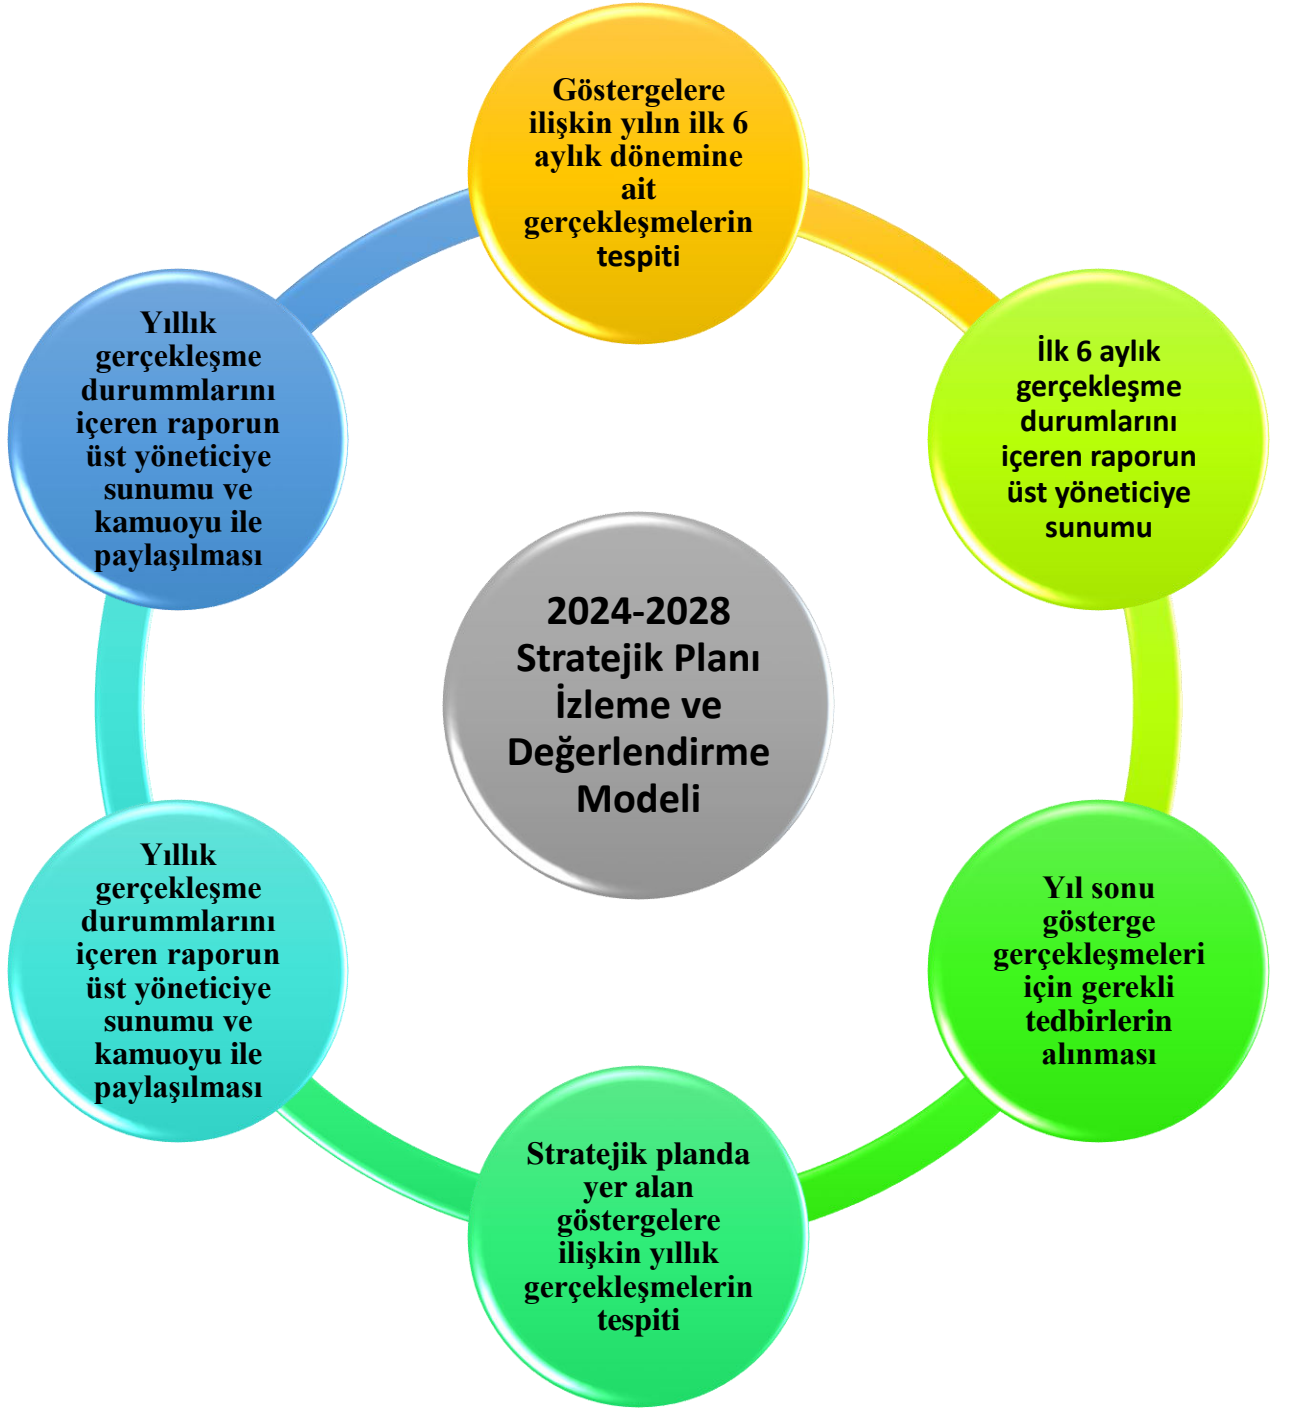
2024-2028 Stratejik Planı İzleme ve Değerlendirme Modeli

Göstergelere ilişkin yılın ilk 6 aylık dönemine ait gerçekleşmelerin tespiti

İlk 6 aylık gerçekleşme durumlarını içeren raporun üst yöneticiye sunumu

Yıl sonu gösterge gerçekleşmeleri için gerekli tedbirlerin alınması

Stratejik planda yer alan göstergelere ilişkin yıllık gerçekleşmelerin tespiti

Yıllık gerçekleşme durummlarını içeren raporun üst yöneticiye sunumu ve kamuoyu ile paylaşılması

Yıllık gerçekleşme durummlarını içeren raporun üst yöneticiye sunumu ve kamuoyu ile paylaşılması